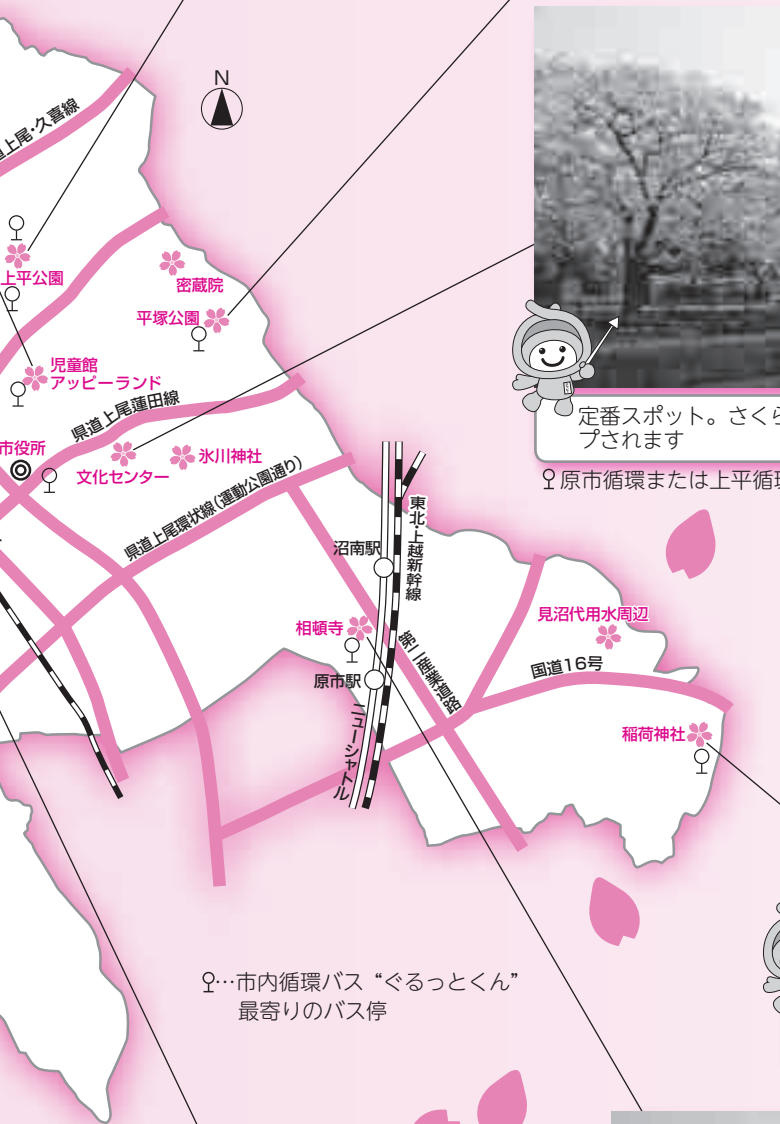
N

道上尾・久喜線

上平公園

密蔵院

平塚公園

児童館
アッピーランド

県道上尾蓮田線

市役所

文化センター

氷川神社

県道上尾環状線(運動公園通り)

東北・上越新幹線

沼南駅

相頓寺

原市駅

ニューシャトル

見沼代用水周辺

国道16号

稲荷神社

定番スポット。さくら
プされます

♀原市循環または上平循環

♀…市内循環バス“ぐるっとくん”
最寄りのバス停